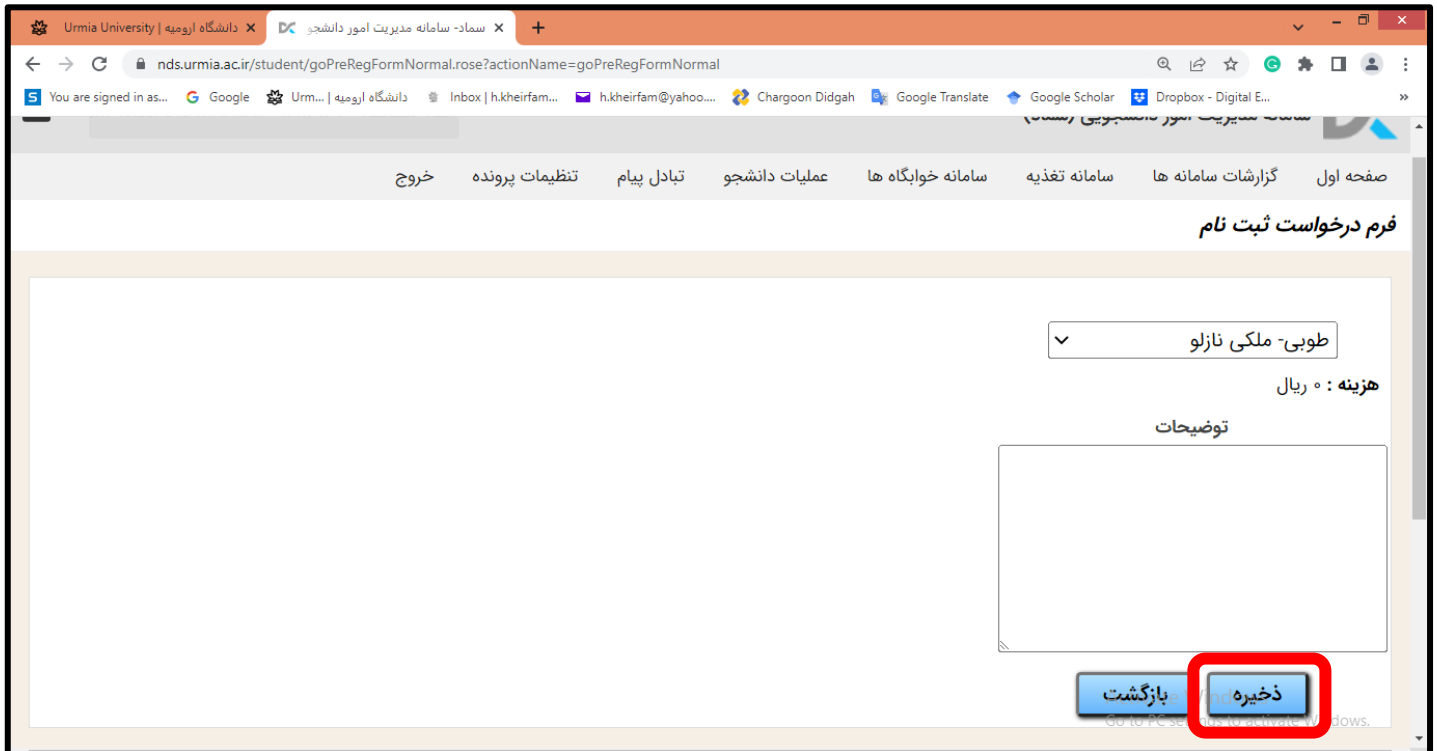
Urmia University | دانشگاه ارومیه ×
سماد- سامانه مدیریت امور دانشجو ×
+
nds.urmia.ac.ir/student/goPreRegFormNormal.rose?actionName=goPreRegFormNormal
You are signed in as... Google Urm... | دانشگاه ارومیه Inbox | h.kheirfam... h.kheirfam@yahoo.... Chargoon Didgah Google Translate Google Scholar Dropbox - Digital E...
سامانه مدیریت امور دانشجویی (سماد)

صفحه اول گزارشات سامانه ها سامانه تغذیه سامانه خوابگاه ها عملیات دانشجو تبادل پیام تنظیمات پرونده خروج

فرم درخواست ثبت نام

طوبی- ملکی نازلو

هزینه : ۰ ریال

توضیحات

ذخیره بازگشت

Activate Windows
Go to PC settings to activate Windows.